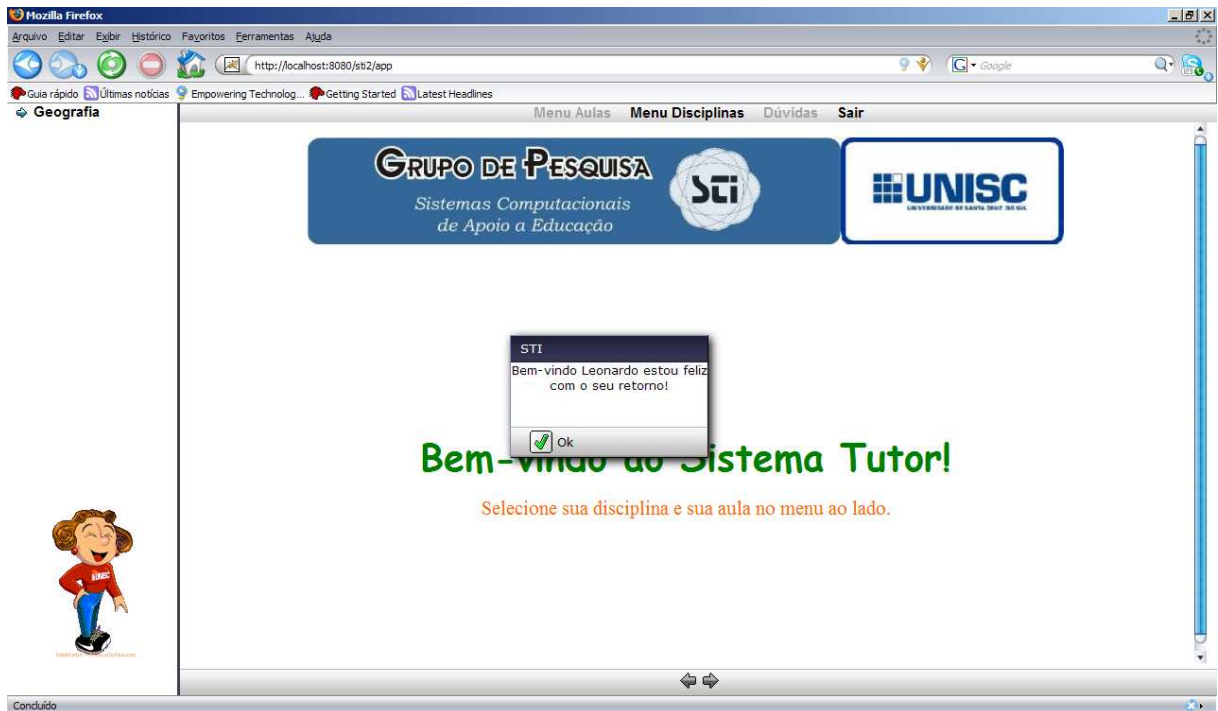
Mozilla Firefox

Arquivo Editar Exibir Histórico Favoritos Ferramentas Ajuda

http://localhost:8080/sti2/app

Google

Guia rápido Últimas notícias Empowering Technolog... Getting Started Latest Headlines

Geografia

Menu Aulas Menu Disciplinas Dúvidas Sair

GRUPO DE PESQUISA

Sistemas Computacionais de Apoio a Educação

STi

UNISC

UNIVERSIDADE DE SANTA CRUZ DO SUL

STI

Bem-vindo Leonardo estou feliz com o seu retorno!

Ok

Bem-vindo ao Sistema Tutor!

Selecione sua disciplina e sua aula no menu ao lado.

UNISC

Concluído